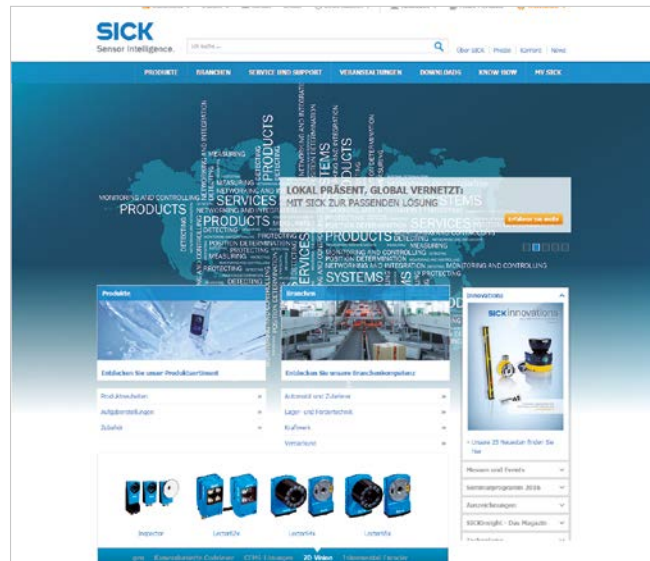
SICK
Sensor Intelligence.

Über SICK | Presse | Kontakt | News

PRODUKTE BRANCHEN SERVICE UND SUPPORT VERANSTALTUNGEN DOWNLOADS KNOW HOW MY SICK

MONITORING AND CONTROLLING
PRODUCTS
SERVICES
SYSTEMS
NETWORKING AND INTEGRATION
POSITION DETERMINATION
MEASURING
DETECTING
PROTECTING
MONITORING AND CONTROLLING

LOKAL PRÄSENT, GLOBAL VERNETZT:
MIT SICK ZUR PASSENDEN LÖSUNG

Erfahren sie mehr

Produkte
Entdecken Sie unser Produktsortiment
Produktsuchen
Aufgabenstellungen
Zubehör

Branchen
Entdecken Sie unsere Branchenkompetenz
Automobil und Zulieferer
Lager- und Fördertechnik
Kraftwerk
Verpackung

Innovationen
SICK innovations
Unsere 20 Neuheiten finden Sie hier
Messen und Events
Seminarprogramm 2016
Ausschreibungen
SICKinsight - Das Magazin

Inspector
Lector62x
Lector64x
Lector65x

Kamerabasierte Codeleser
CDM-Lösungen
2D Vision
Telemental Fenster